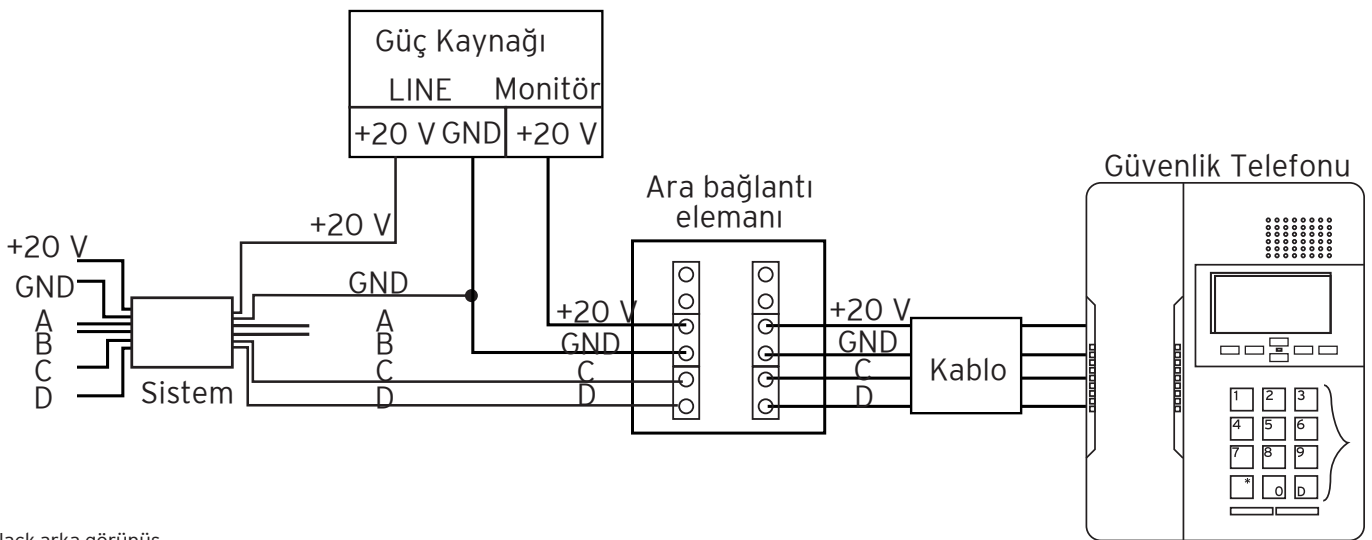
Güç Kaynağı
LINE
Monitör
+20 V GND
+20 V

Güvenlik Telefonu

Ara bağlantı elemanı

+20 V
GND
A
B
C
D
Sistem

+20 V
GND
A
B
C
D

+20 V
GND
C
D

+20 V
GND
C
D

Kablo

1 2 3
4 5 6
7 8 9
* 0 D

lack arka görünüş